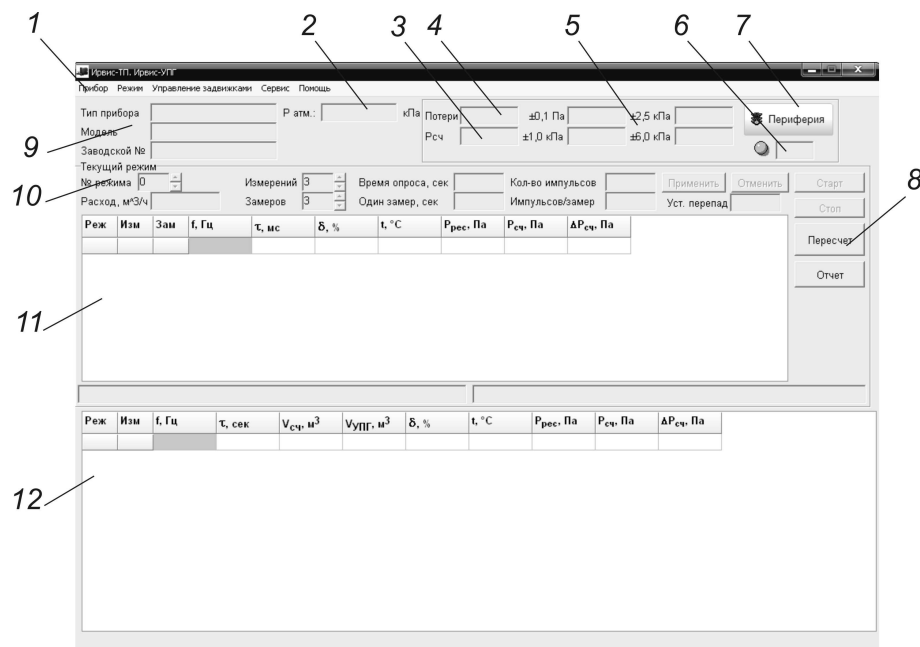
1 2 3 4 5 6 7

Ирвис-ТП. Ирвис-УПГ

Прибор Режим Управление задвижками Сервис Помощь

Тип прибора
Модель
Заводской №

9

P атм.: кПа

Потери ±0,1 Па ±2,5 кПа
Рсч ±1,0 кПа ±6,0 кПа

Периферия

Текущий режим
10 № режима 0
Расход, м^3/ч

Измерений 3
Замеров 3

Время опроса, сек
Один замер, сек

Кол-во импульсов
Импульсов/замер

Применить Отменить
Уст. перепад

Старт
Стоп
Пересчет
Отчет

8

| Реж | Изм | Зам | f, Гц | τ, мс | δ, % | t, °C | $P_{рес}$, Па | $P_{сч}$, Па | $\Delta P_{сч}$, Па |
|---|---|---|---|---|---|---|---|---|---|
| | | | | | | | | | |

11

| Реж | Изм | f, Гц | τ, сек | $V_{сч}$, м$^3$ | $V_{УПГ}$, м$^3$ | δ, % | t, °C | $P_{рес}$, Па | $P_{сч}$, Па | $\Delta P_{сч}$, Па |
|---|---|---|---|---|---|---|---|---|---|---|
| | | | | | | | | | | |

12